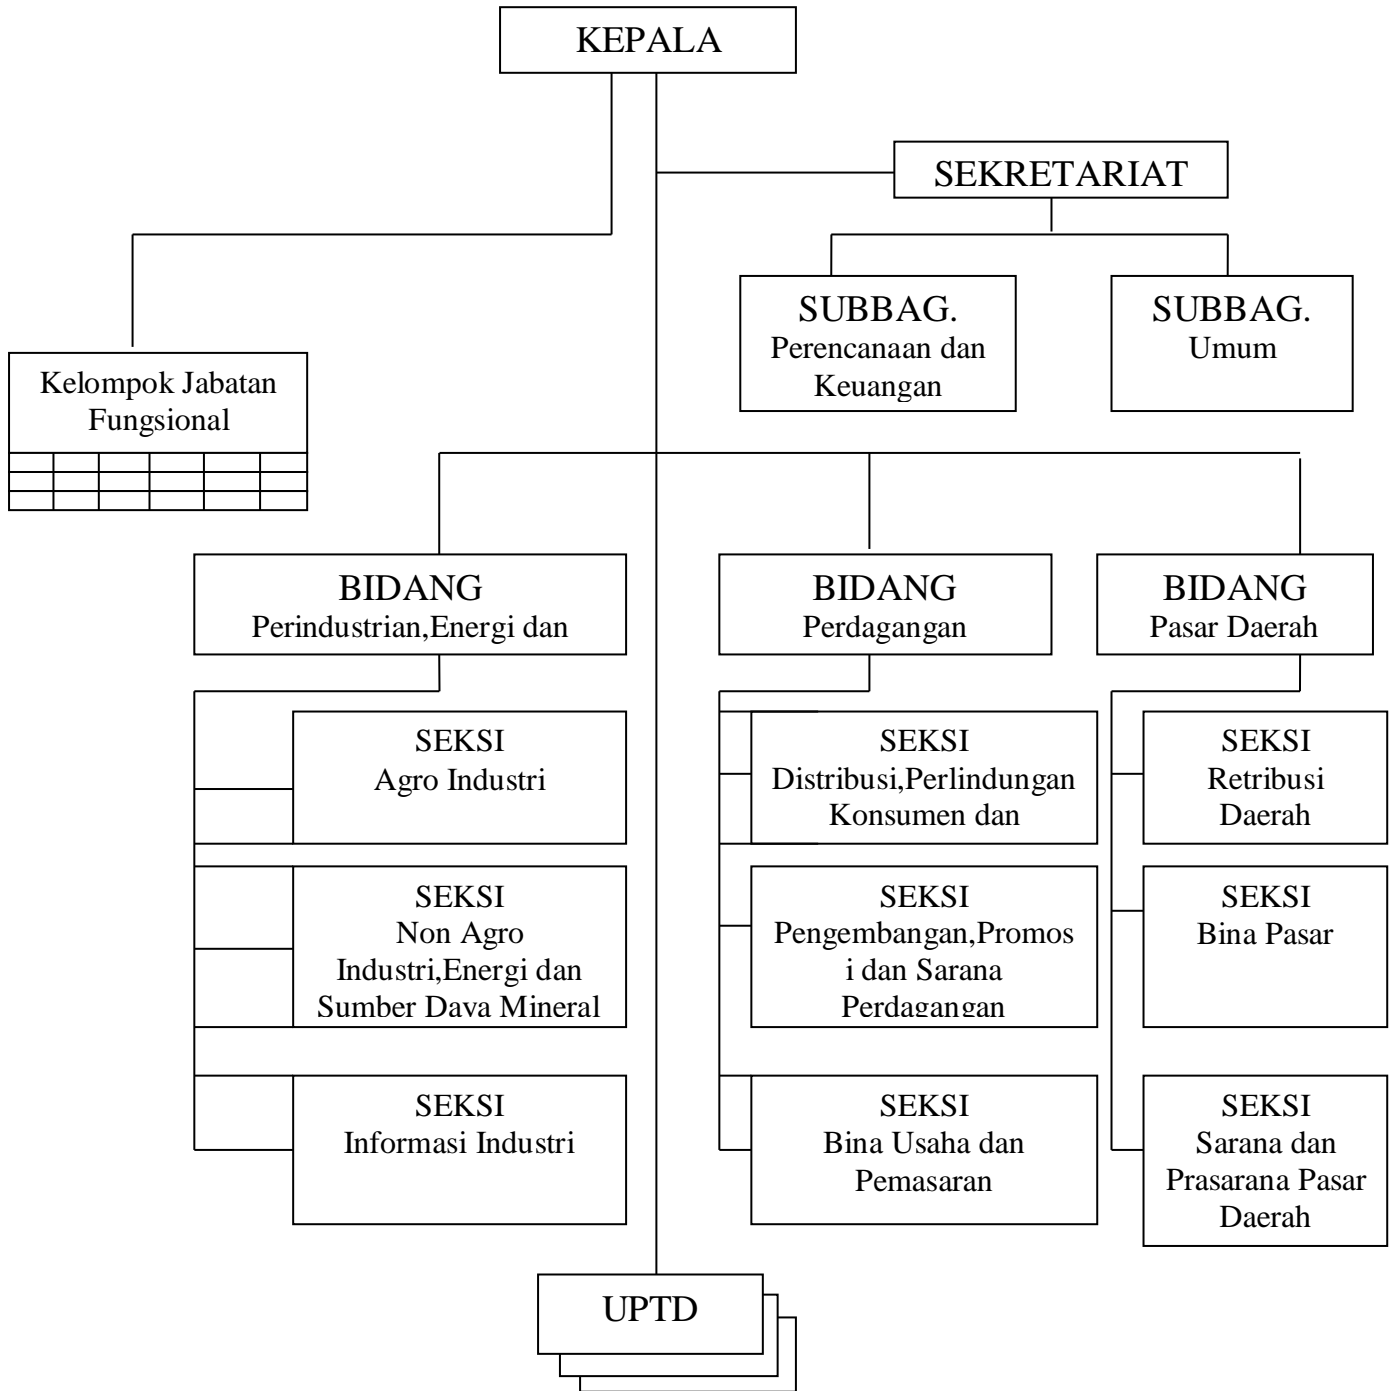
KEPALA

SEKRETARIAT

SUBBAG.
Perencanaan dan Keuangan

SUBBAG.
Umum

Kelompok Jabatan Fungsional

BIDANG
Perindustrian,Energi dan

BIDANG
Perdagangan

BIDANG
Pasar Daerah

SEKSI
Agro Industri

SEKSI
Non Agro Industri,Energi dan Sumber Dava Mineral

SEKSI
Informasi Industri

SEKSI
Distribusi,Perlindungan Konsumen dan

SEKSI
Pengembangan,Promosi dan Sarana Perdagangan

SEKSI
Bina Usaha dan Pemasaran

SEKSI
Retribusi Daerah

SEKSI
Bina Pasar

SEKSI
Sarana dan Prasarana Pasar Daerah

UPTD